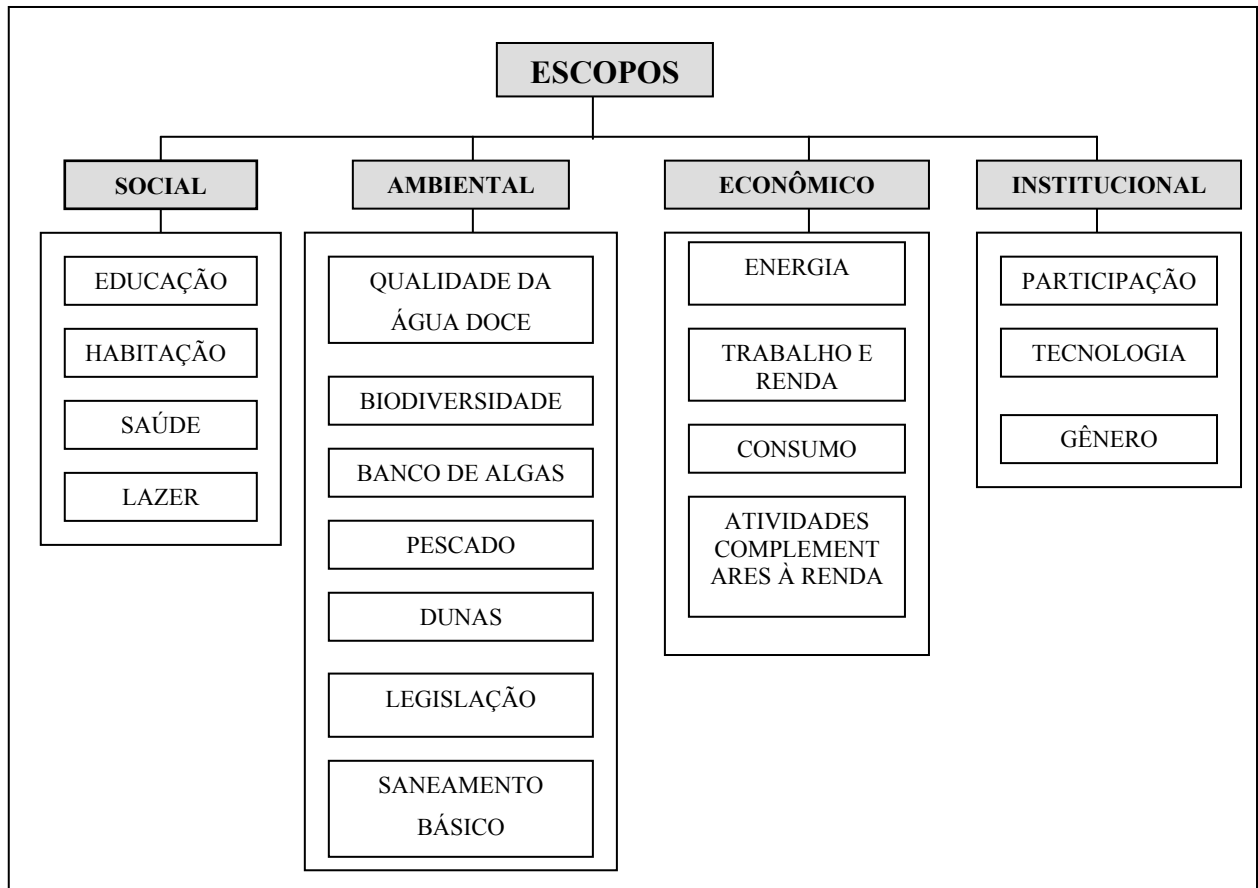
ESCOPOS

SOCIAL

EDUCAÇÃO

HABITAÇÃO

SAÚDE

LAZER

AMBIENTAL

QUALIDADE DA ÁGUA DOCE

BIODIVERSIDADE

BANCO DE ALGAS

PESCADO

DUNAS

LEGISLAÇÃO

SANEAMENTO BÁSICO

ECONÔMICO

ENERGIA

TRABALHO E RENDA

CONSUMO

ATIVIDADES COMPLEMENT ARES À RENDA

INSTITUCIONAL

PARTICIPAÇÃO

TECNOLOGIA

GÊNERO